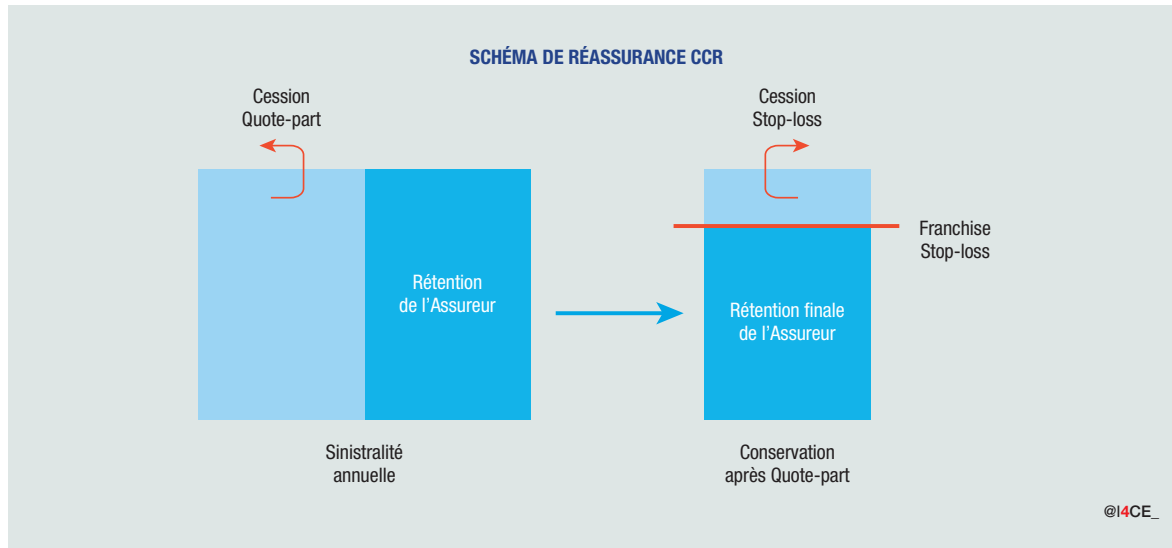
SCHÉMA DE RÉASSURANCE CCR

Cession
Quote-part

Rétention
de l'Assureur

Sinistralité
annuelle

Cession
Stop-loss

Franchise
Stop-loss

Rétention finale
de l'Assureur

Conservation
après Quote-part

@I4CE_